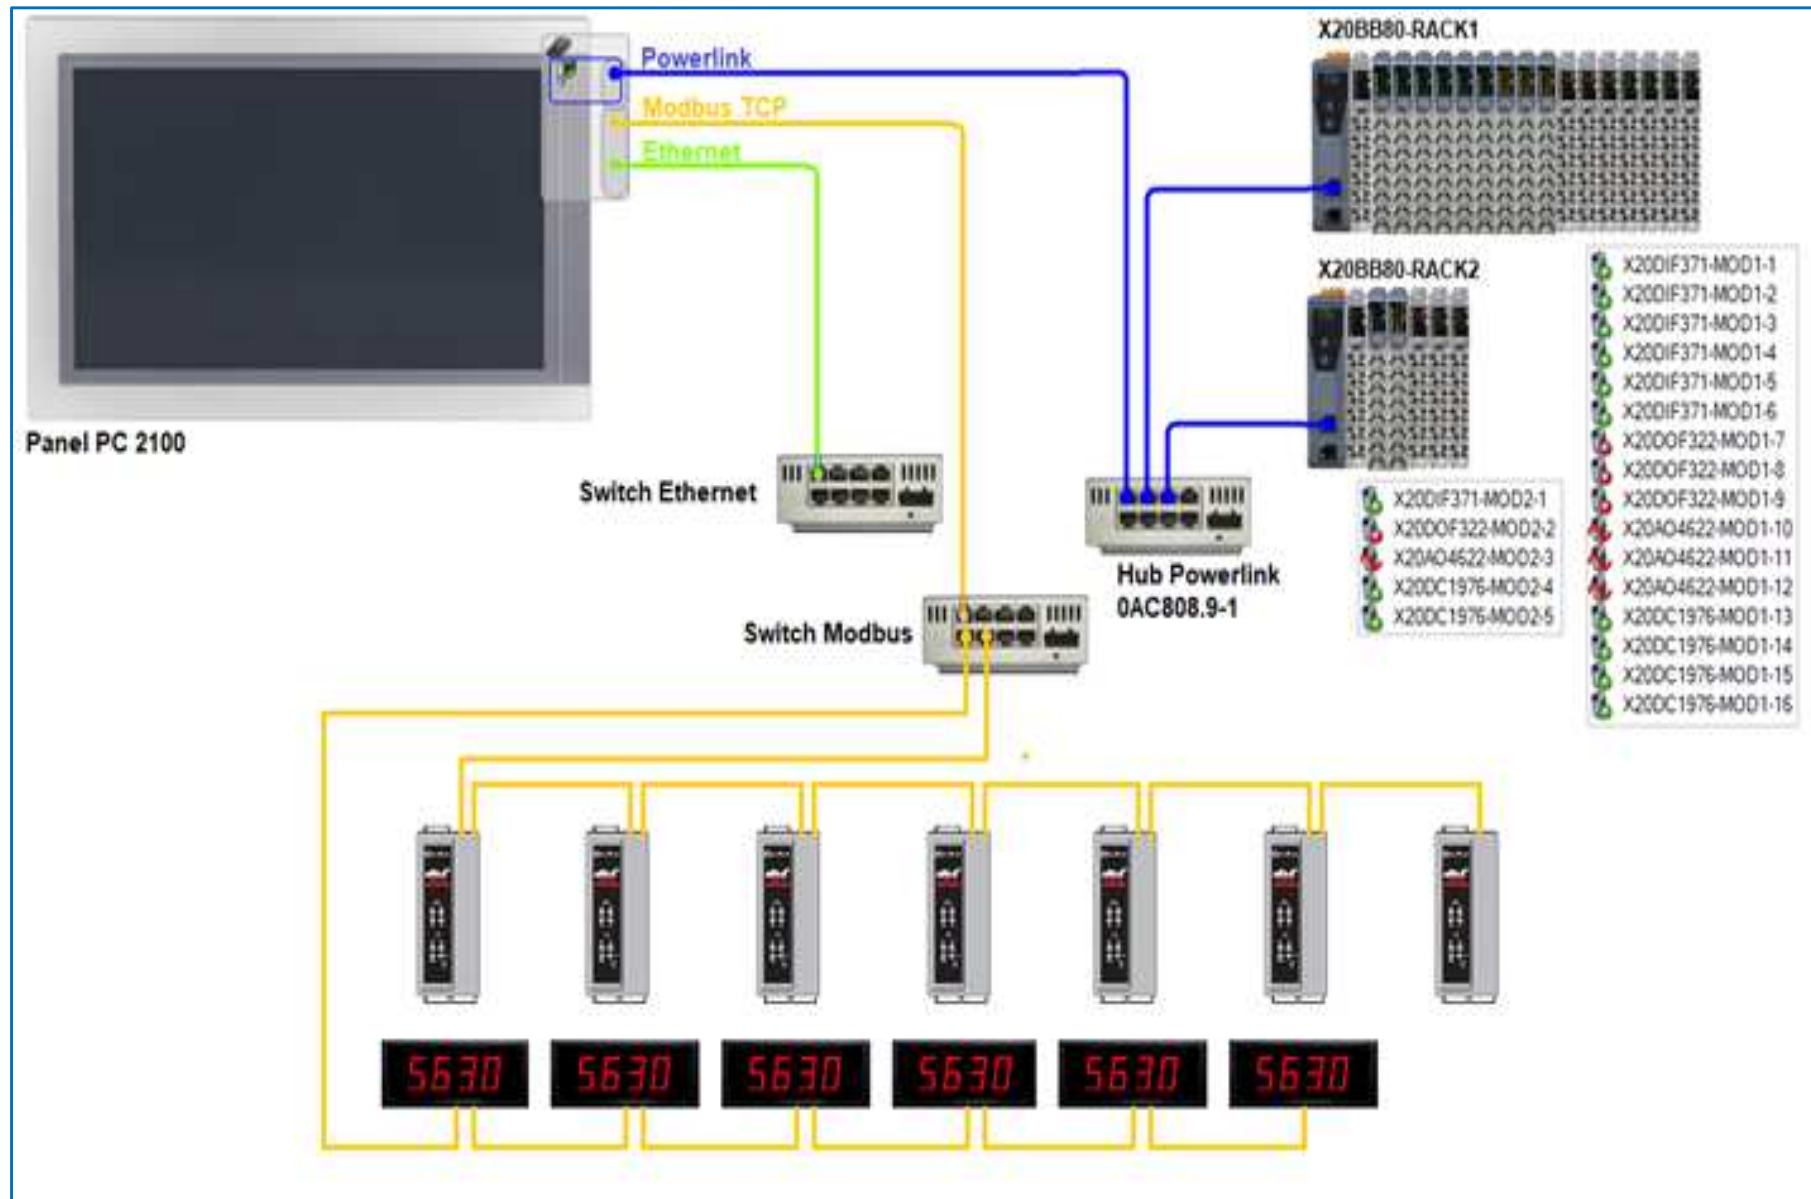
Powerlink
Modbus TCP
Ethernet
X20BB80-RACK1
X20BB80-RACK2
Panel PC 2100
Switch Ethernet
Hub Powerlink
0AC808.9-1
Switch Modbus

X20DIF371-MOD2-1
X20DOF322-MOD2-2
X20AO4622-MOD2-3
X20DC1976-MOD2-4
X20DC1976-MOD2-5

X20DIF371-MOD1-1
X20DIF371-MOD1-2
X20DIF371-MOD1-3
X20DIF371-MOD1-4
X20DIF371-MOD1-5
X20DIF371-MOD1-6
X20DOF322-MOD1-7
X20DOF322-MOD1-8
X20DOF322-MOD1-9
X20AO4622-MOD1-10
X20AO4622-MOD1-11
X20AO4622-MOD1-12
X20DC1976-MOD1-13
X20DC1976-MOD1-14
X20DC1976-MOD1-15
X20DC1976-MOD1-16

5630
5630
5630
5630
5630
5630